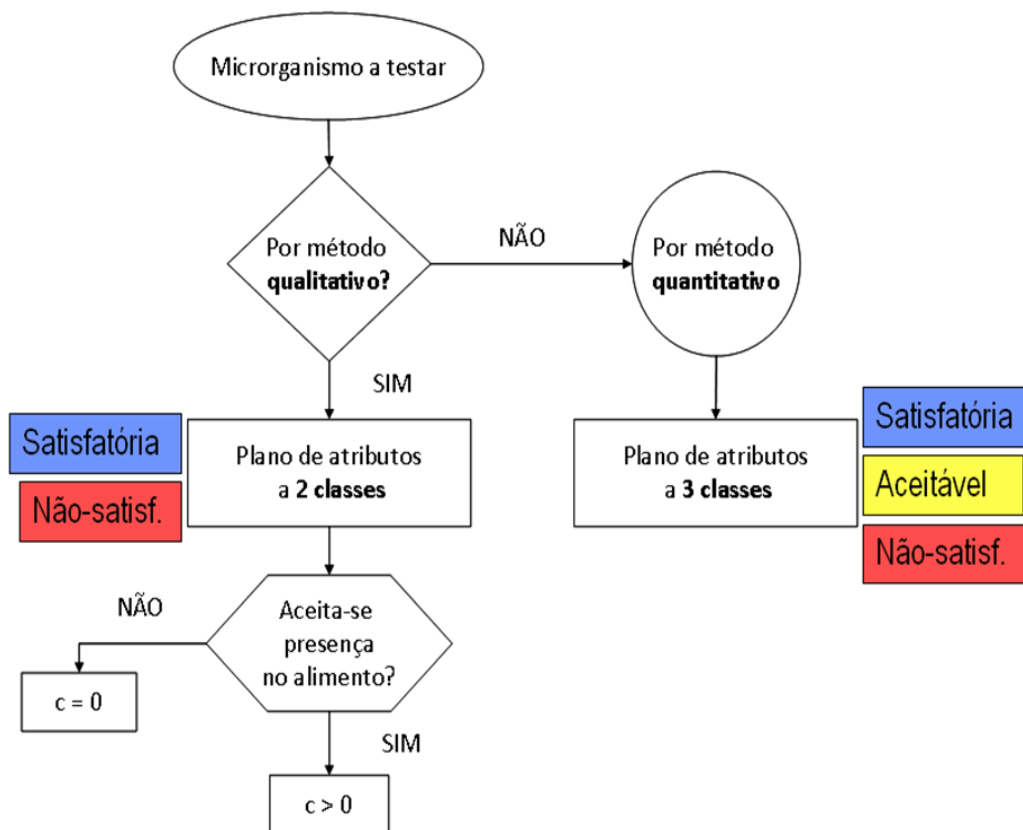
Microrganismo a testar

Por método **qualitativo?**

NÃO

Por método **quantitativo**

SIM

Satisfatória

Não-satisf.

Plano de atributos a **2 classes**

Plano de atributos a **3 classes**

Satisfatória

Aceitável

Não-satisf.

NÃO

Aceita-se presença no alimento?

$c = 0$

SIM

$c > 0$